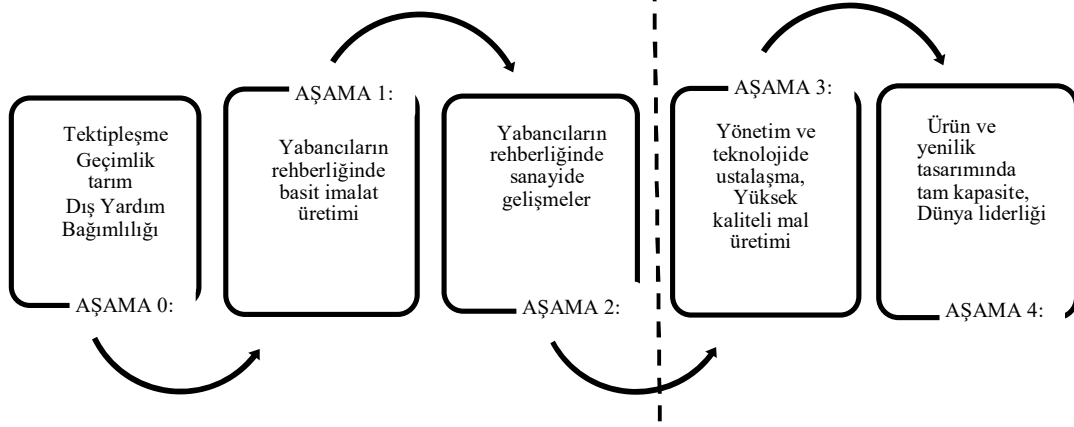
Tektipleşme Geçimlik tarım Dış Yardım Bağımlılığı

AŞAMA 0:

AŞAMA 1:

Yabancıların rehberliğinde basit imalat üretimi

Yabancıların rehberliğinde sanayide gelişmeler

AŞAMA 2:

AŞAMA 3:

Yönetim ve teknolojide ustalaşma, Yüksek kaliteli mal üretimi

Ürün ve yenilik tasarımında tam kapasite, Dünya liderliği

AŞAMA 4: